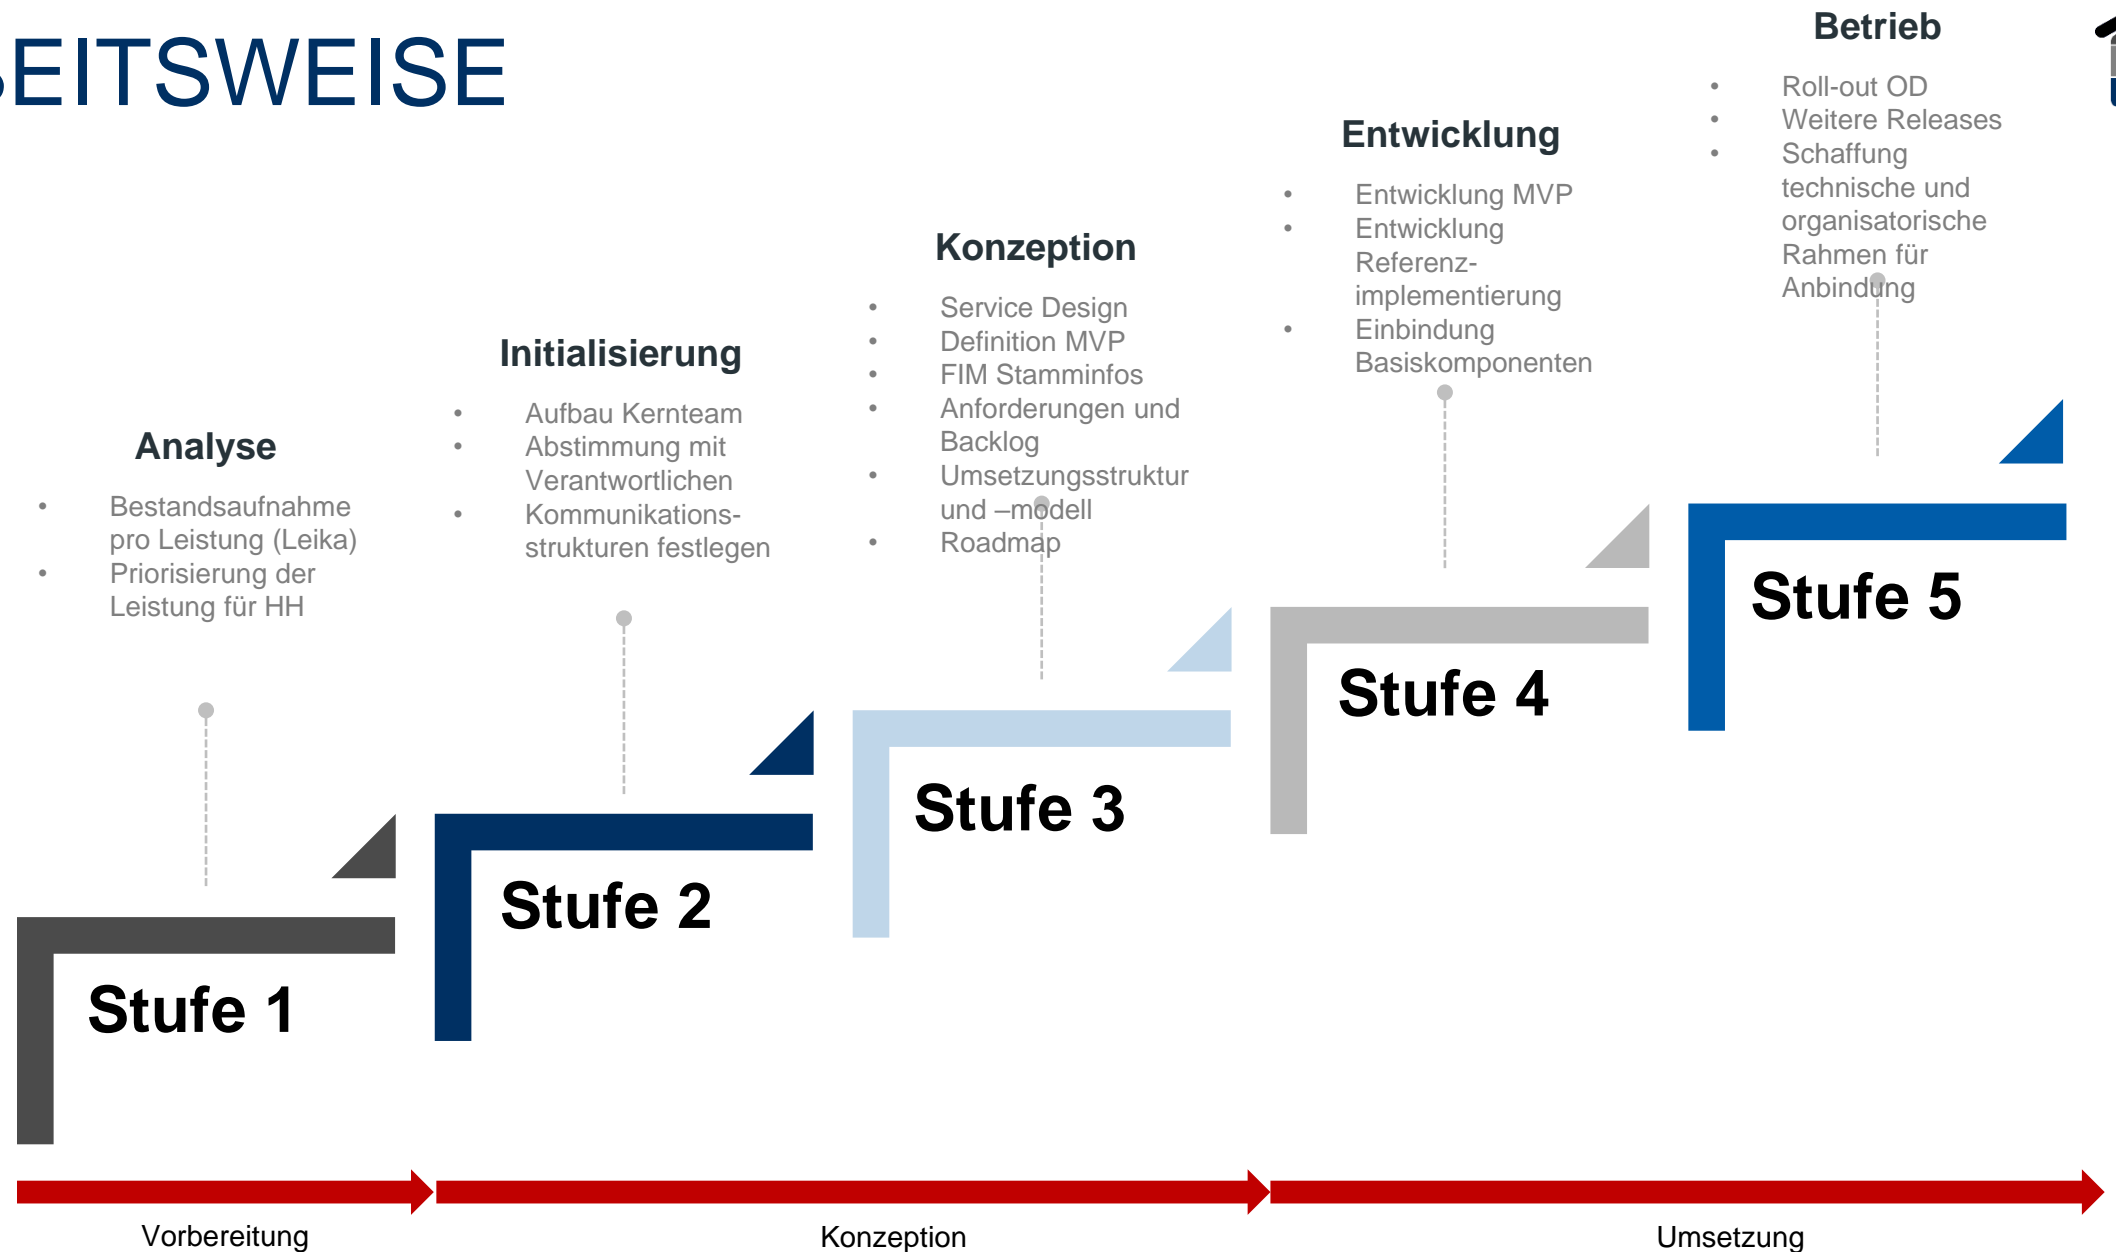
EITSWEISE

Betrieb

- Roll-out OD
- Weitere Releases
- Schaffung technische und organisatorische Rahmen für Anbindung

Entwicklung

- Entwicklung MVP
- Entwicklung Referenz-implementierung
- Einbindung Basiskomponenten

Konzeption

- Service Design
- Definition MVP
- FIM Stamminfos
- Anforderungen und Backlog
- Umsetzungsstruktur und –modell
- Roadmap

Initialisierung

- Aufbau Kernteam
- Abstimmung mit Verantwortlichen
- Kommunikationsstrukturen festlegen

Analyse

- Bestandsaufnahme pro Leistung (Leika)
- Priorisierung der Leistung für HH

Stufe 5

Stufe 4

Stufe 3

Stufe 2

Stufe 1

Vorbereitung

Konzeption

Umsetzung